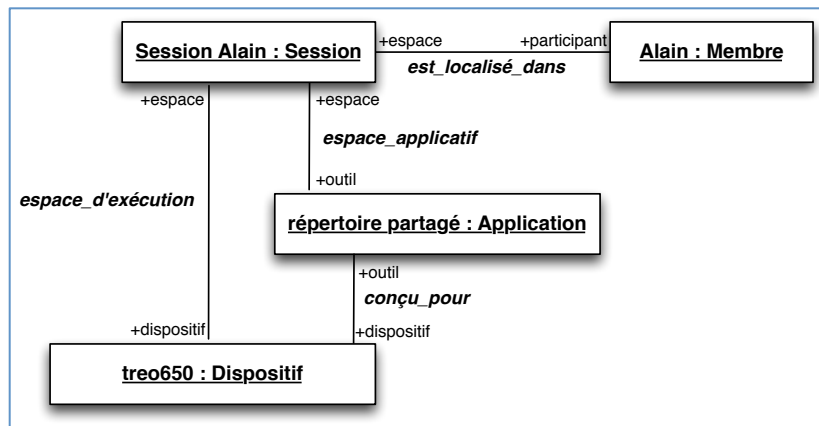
Session Alain : Session

+espace

+participant

Alain : Membre

est_localisé_dans

+espace

+espace

espace_applicatif

+outil

espace_d'exécution

répertoire partagé : Application

+outil

conçu_pour

+dispositif

+dispositif

treo650 : Dispositif